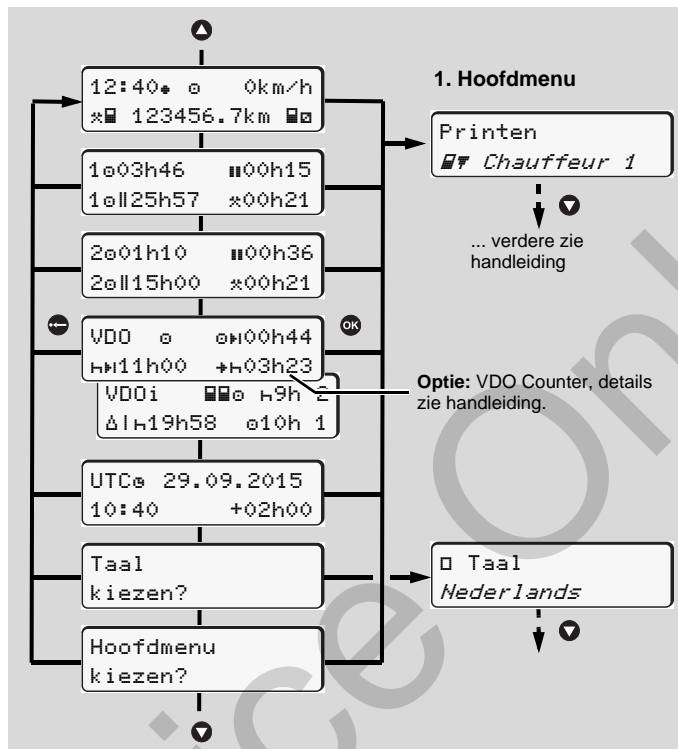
12:40 ⊙ 0km/h
123456.7km

1. Hoofdmenu

Printen
Chauffeur 1

... verdere zie handleiding

1⊙03h46 ıı00h15
1⊙ll25h57 ⁎00h21

2⊙01h10 ıı00h36
2⊙ll15h00 ⁎00h21

VDO ⊙ ⊙00h44
11h00 03h23

VDOi 9h 2
Δ19h58 ⊙10h 1

Optie: VDO Counter, details zie handleiding.

UTC 29.09.2015
10:40 +02h00

Taal
kiezen?

Taal
Nederlands

Hoofdmenu
kiezen?